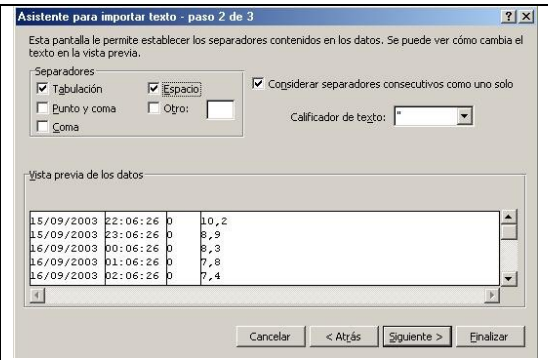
Asistente para importar texto - paso 2 de 3

? X

Esta pantalla le permite establecer los separadores contenidos en los datos. Se puede ver cómo cambia el texto en la vista previa.

Separadores

Tabulación

Espacio

Punto y coma

Otro:

Coma

Considerar separadores consecutivos como uno solo

Calificador de texto: "

Vista previa de los datos

| | | | |
|---|---|---|---|
| 15/09/2003 | 22:06:26 | 0 | 10,2 |
| 15/09/2003 | 23:06:26 | 0 | 8,9 |
| 16/09/2003 | 00:06:26 | 0 | 8,3 |
| 16/09/2003 | 01:06:26 | 0 | 7,8 |
| 16/09/2003 | 02:06:26 | 0 | 7,4 |

Cancelar

< Atrás

Siguiente >

Finalizar